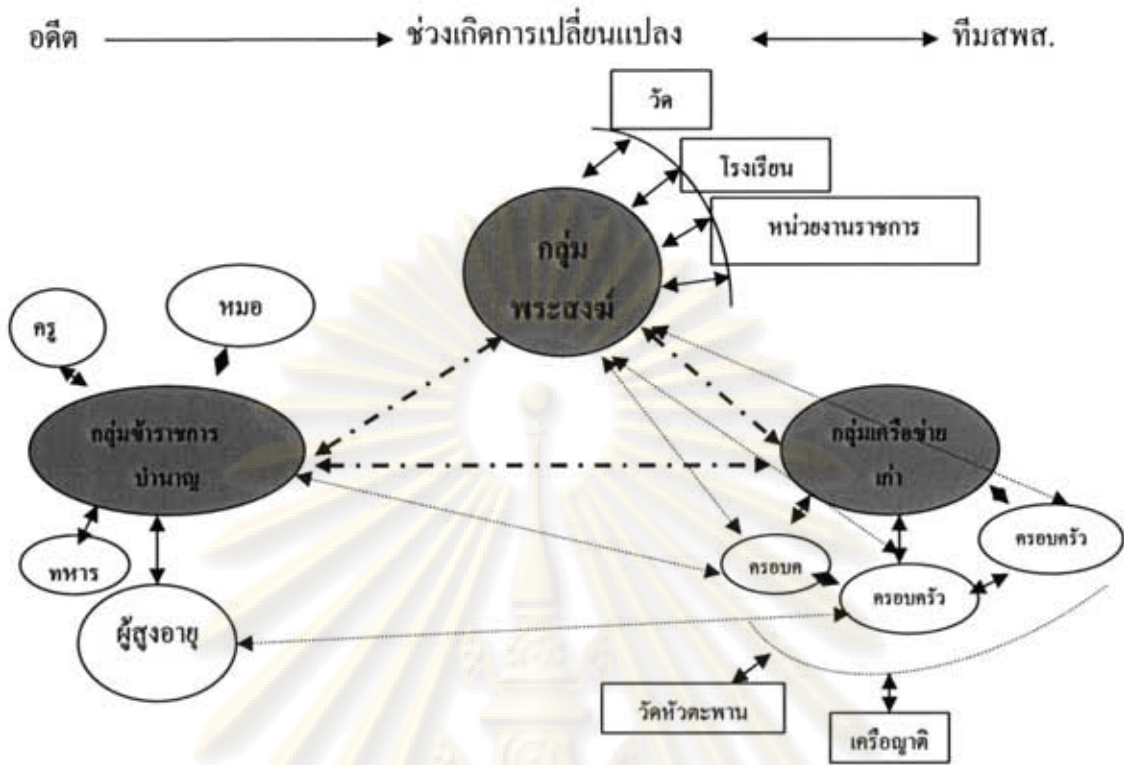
อดีต ช่วงเกิดการเปลี่ยนแปลง ทีมสพส.

วัด

โรงเรียน

หน่วยงานราชการ

กลุ่ม พระสงฆ์

หมอ

ครู

กลุ่มข้าราชการ บำนาญ

กลุ่มเครือข่าย เก่า

ครอบครัว

ทหาร

ครอบค

ครอบครัว

ผู้สูงอายุ

วัดหัวตะพาน

เครือญาติ